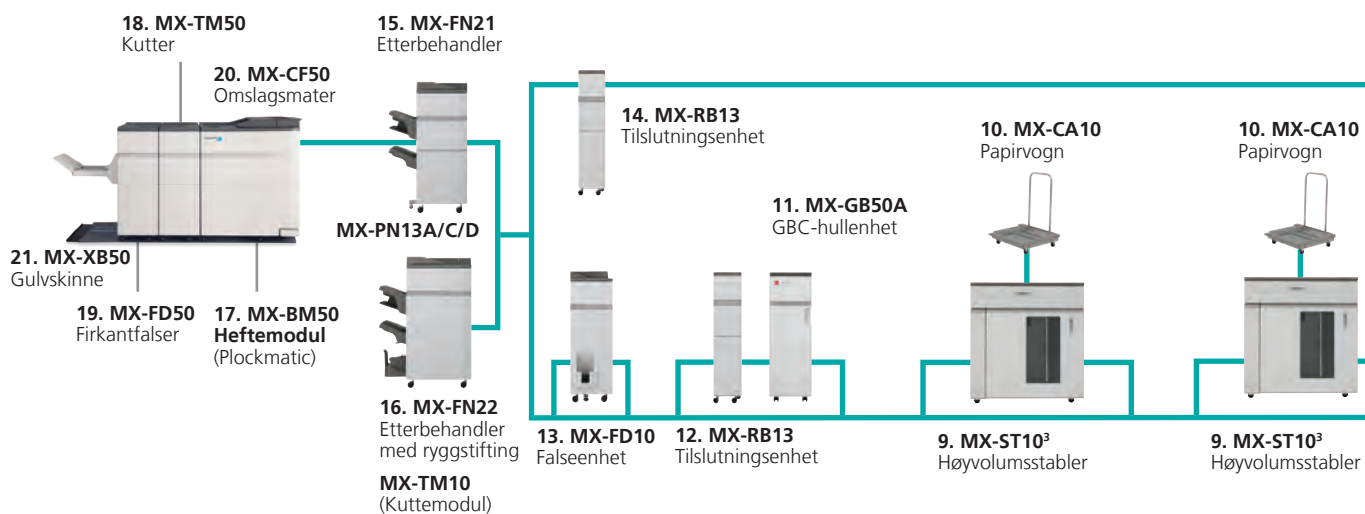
18. MX-TM50
Kutter

20. MX-CF50
Omslagsmater

15. MX-FN21
Etterbehandler

14. MX-RB13
Tilslutningsenhet

10. MX-CA10
Papirvogn

10. MX-CA10
Papirvogn

11. MX-GB50A
GBC-hullenhet

MX-PN13A/C/D

21. MX-XB50
Gulvskinne

19. MX-FD50
Firkantfalser

17. MX-BM50
Heftemodul
(Plockmatic)

16. MX-FN22
Etterbehandler med ryggstifting

MX-TM10
(Kuttemodul)

13. MX-FD10
Falseenhet

12. MX-RB13
Tilslutningsenhet

9. MX-ST10$^3$
Høyvolumsstabler

9. MX-ST10$^3$
Høyvolumsstabler